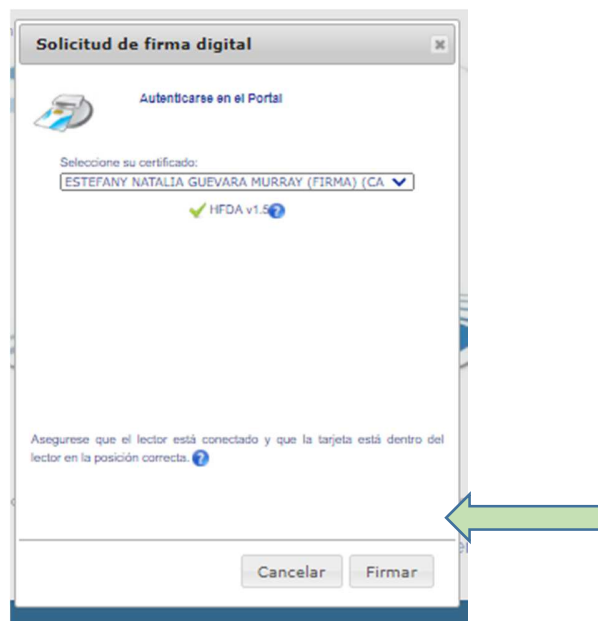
Solicitud de firma digital

Autenticarse en el Portal

Seleccione su certificado:
ESTEFANY NATALIA GUEVARA MURRAY (FIRMA) (CA

HFDA v1.5

Asegurese que el lector está conectado y que la tarjeta está dentro del lector en la posición correcta.

Cancelar
Firmar